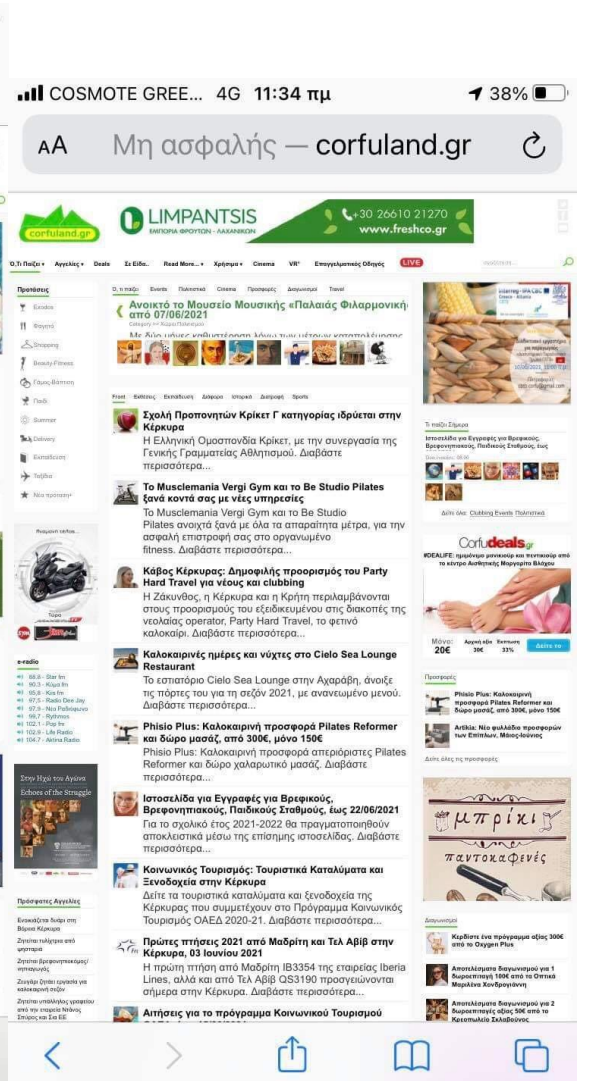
COSMOTE GREE... 4G 11:34 πμ 38%

AA Μη ασφαλής — corfuland.gr

corfuland.gr

LIMPANTSIS
ΕΜΠΟΡΙΑ ΦΡΟΥΤΩΝ - ΛΑΧΑΝΙΚΩΝ

+30 26610 21270
www.freshco.gr

Ο,τι Παίζει Αγγελίες Deals Σε Είδα.. Read More... Χρήσιμα Cinema VR Επαγγελματικός Οδηγός LIVE

Προτάσεις
Έξοδος
Φαγητό
Shopping
Beauty-Fitness
Γάμος-Βάπτιση
Παιδί
Summer
Delivery
Εκπαίδευση
Ταξίδια
Νέα προσφορά

Ανοικτό το Μουσείο Μουσικής «Παλαιάς Φιλαρμονικής» από 07/06/2021

Front Εκθέσεις Εκπαίδευση Διάφορα Ιστορικά Διατροφή Sports

Σχολή Προπονητών Κρίκετ Γ κατηγορίας ιδρύεται στην Κέρκυρα
Η Ελληνική Ομοσπονδία Κρίκετ, με την συνεργασία της Γενικής Γραμματείας Αθλητισμού. Διαβάστε περισσότερα...

Το Musclemania Vergi Gym και το Be Studio Pilates ξανά κοντά σας με νέες υπηρεσίες
Το Musclemania Vergi Gym και το Be Studio Pilates ανοιχτά ξανά με όλα τα απαραίτητα μέτρα, για την ασφαλή επιστροφή σας στο οργανωμένο fitness. Διαβάστε περισσότερα...

Κάβος Κέρκυρας: Δημοφιλής προορισμός του Party Hard Travel για νέους και clubbing
Η Ζάκυνθος, η Κέρκυρα και η Κρήτη περιλαμβάνονται στους προορισμούς του εξειδικευμένου στις διακοπές της νεολαίας operator, Party Hard Travel, το φετινό καλοκαίρι. Διαβάστε περισσότερα...

Καλοκαιρινές ημέρες και νύχτες στο Cielo Sea Lounge Restaurant
Το εστιατόριο Cielo Sea Lounge στην Αχαράβη, ανοίξε τις πόρτες του για τη σεζόν 2021, με ανανεωμένο μενού. Διαβάστε περισσότερα...

Phisio Plus: Καλοκαιρινή προσφορά Pilates Reformer και δώρο μασάζ, από 300€, μόνο 150€
Phisio Plus: Καλοκαιρινή προσφορά απεριόριστες Pilates Reformer και δώρο χαλαρωτικό μασάζ. Διαβάστε περισσότερα...

Ιστοσελίδα για Εγγραφές για Βρεφικούς, Βρεφονηπιακούς, Παιδικούς Σταθμούς, έως 22/06/2021
Για το σχολικό έτος 2021-2022 θα πραγματοποιηθούν αποκλειστικά μέσω της επίσημης ιστοσελίδας. Διαβάστε περισσότερα...

Κοινωνικός Τουρισμός: Τουριστικά Καταλύματα και Ξενοδοχεία στην Κέρκυρα
Δείτε τα τουριστικά καταλύματα και ξενοδοχεία της Κέρκυρας που συμμετέχουν στο Πρόγραμμα Κοινωνικός Τουρισμός ΟΑΕΔ 2020-21. Διαβάστε περισσότερα...

Πρώτες πτήσεις 2021 από Μαδρίτη και Τελ Αβίβ στην Κέρκυρα, 03 Ιουνίου 2021
Η πρώτη πτήση από Μαδρίτη ΙΒ3354 της εταιρείας Iberia Lines, αλλά και από Τελ Αβίβ QS3190 προσγειώνονται σήμερα στην Κέρκυρα. Διαβάστε περισσότερα...

Αιτήσεις για το πρόγραμμα Κοινωνικού Τουρισμού

e-radio
88,8 - Star fm
90,3 - Κέρκυρα fm
95,8 - Kiss fm
97,5 - Radio Dee Jay
97,8 - Νου Ραδιόφωνο
99,7 - Rythmos
102,1 - Pop fm
102,6 - Life Radio
104,7 - Aktina Radio

Στην Ηχώ του Αγώνα
Echoes of the Struggle

Πρόσφατες Αγγελίες

Τι παίζει Σήμερα
Ιστοσελίδα για Εγγραφές για Βρεφικούς, Βρεφονηπιακούς, Παιδικούς Σταθμούς, έως

Corfudeals.gr
#OEALIFE: ημιμόνιμο μανικιούρ και πεντικιούρ από το κέντρο Αισθητικής Μαργαρίτα Βλάχου
Μόνο: 20€ Αρχική αξία 30€ Έκπτωση 33% Δείτε το

Προσφορές
Phisio Plus: Καλοκαιρινή προσφορά Pilates Reformer και δώρο μασάζ, από 300€, μόνο 150€
Artikla: Νέο φυλλάδιο προσφορών των Επιπλων, Μάιος-Ιούνιος
Δείτε όλες τις προσφορές

μπρίκι
παντοκαφενές

Διαγωνισμοί
Κερδίστε ένα πρόγραμμα αξίας 300€ από το Oxygen Plus
Αποτελέσματα διαγωνισμού για 1 δωροεπιταγή 100€ από το Οπτικά Μαριλένα Χονδρογιάννη
Αποτελέσματα διαγωνισμού για 2 δωροεπιταγές αξίας 50€ από το Κρεοπωλείο Σκλαβούνος